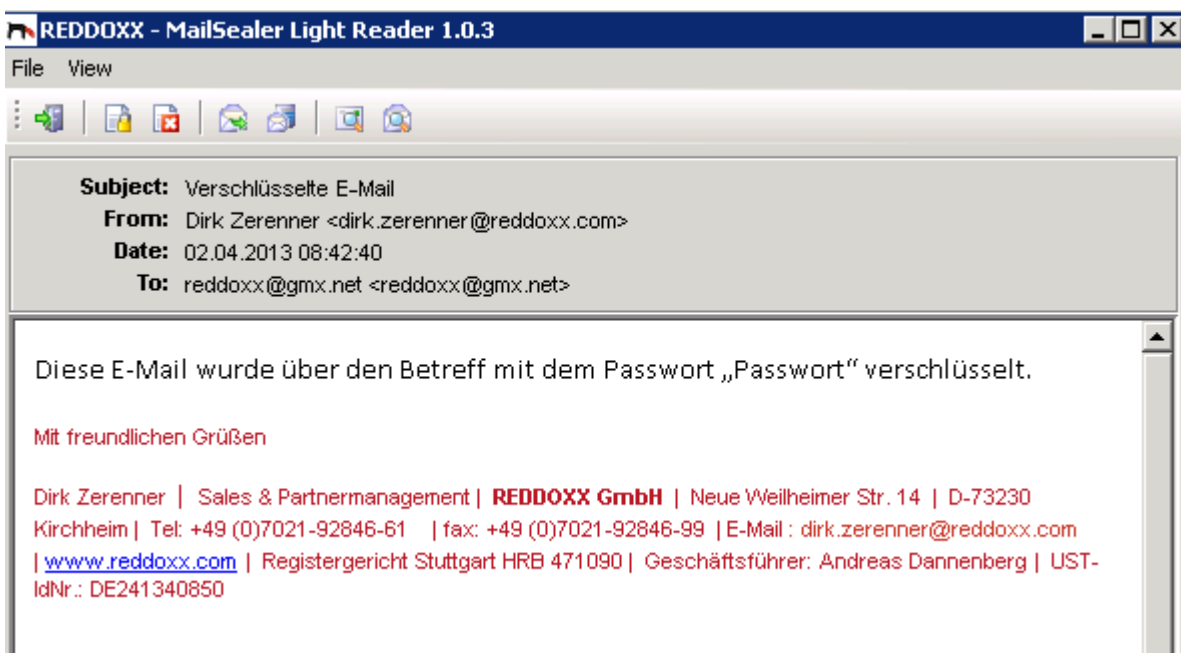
REDDOXX - MailSealer Light Reader 1.0.3

File View

Subject: Verschlüsselte E-Mail
From: Dirk Zerenner <dirk.zerenner@reddoxx.com>
Date: 02.04.2013 08:42:40
To: reddoxx@gmx.net <reddoxx@gmx.net>

Diese E-Mail wurde über den Betreff mit dem Passwort „Passwort“ verschlüsselt.

Mit freundlichen Grüßen

Dirk Zerenner | Sales & Partnermanagement | REDDOXX GmbH | Neue Weilheimer Str. 14 | D-73230 Kirchheim | Tel: +49 (0)7021-92846-61 | fax: +49 (0)7021-92846-99 | E-Mail : dirk.zerenner@reddoxx.com | www.reddoxx.com | Registergericht Stuttgart HRB 471090 | Geschäftsführer: Andreas Dannenberg | UST-IdNr.: DE241340850